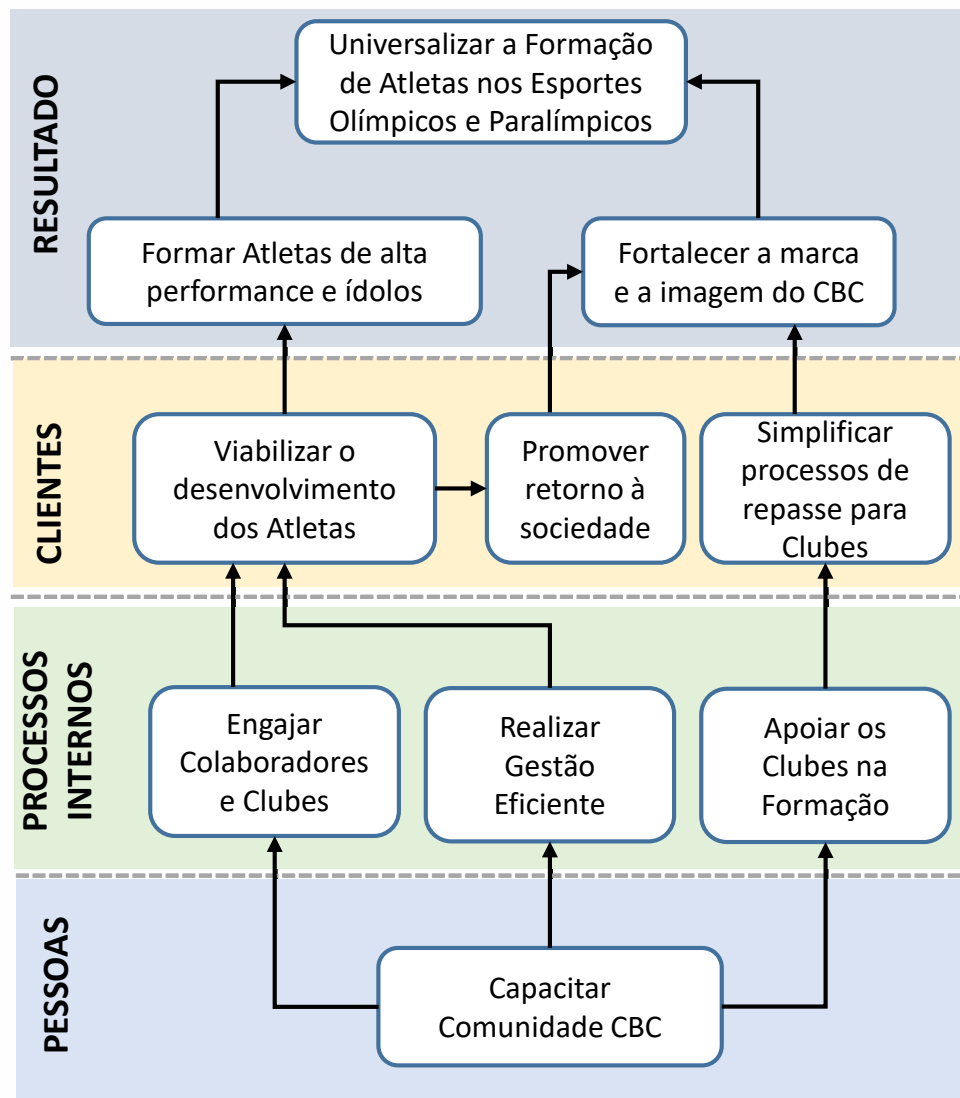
RESULTADO

Universalizar a Formação de Atletas nos Esportes Olímpicos e Paralímpicos

Formar Atletas de alta performance e ídolos

Fortalecer a marca e a imagem do CBC

CLIENTES

Viabilizar o desenvolvimento dos Atletas

Promover retorno à sociedade

Simplificar processos de repasse para Clubes

PROCESSOS INTERNOS

Engajar Colaboradores e Clubes

Realizar Gestão Eficiente

Apoiar os Clubes na Formação

PESSOAS

Capacitar Comunidade CBC